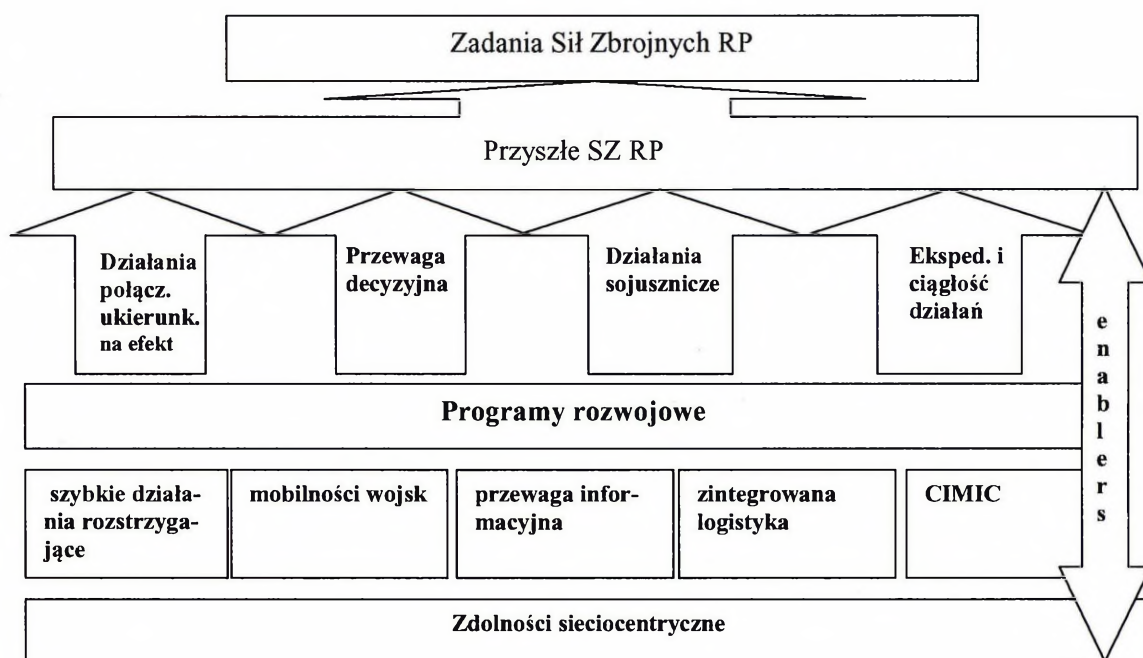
Zadania Sił Zbrojnych RP

Przyszłe SZ RP

Działania połącz. ukierunk. na efekt

Przewaga decyzyjna

Działania sojusznicze

Eksped. i ciągłość działań

e n a b l e r s

Programy rozwojowe

szybkie działania rozstrzygające

mobilności wojsk

przewaga informacyjna

zintegrowana logistyka

CIMIC

Zdolności sieciocentryczne